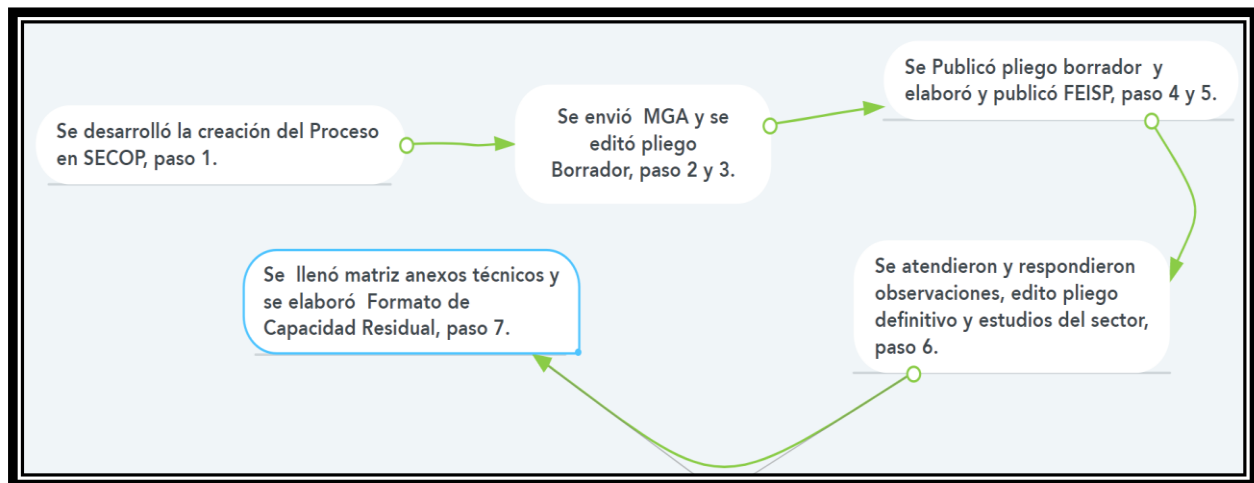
Se desarrolló la creación del Proceso en SECOP, paso 1.

Se envió MGA y se editó pliego Borrador, paso 2 y 3.

Se Publicó pliego borrador y elaboró y publicó FEISP, paso 4 y 5.

Se atendieron y respondieron observaciones, edito pliego definitivo y estudios del sector, paso 6.

Se llenó matriz anexos técnicos y se elaboró Formato de Capacidad Residual, paso 7.